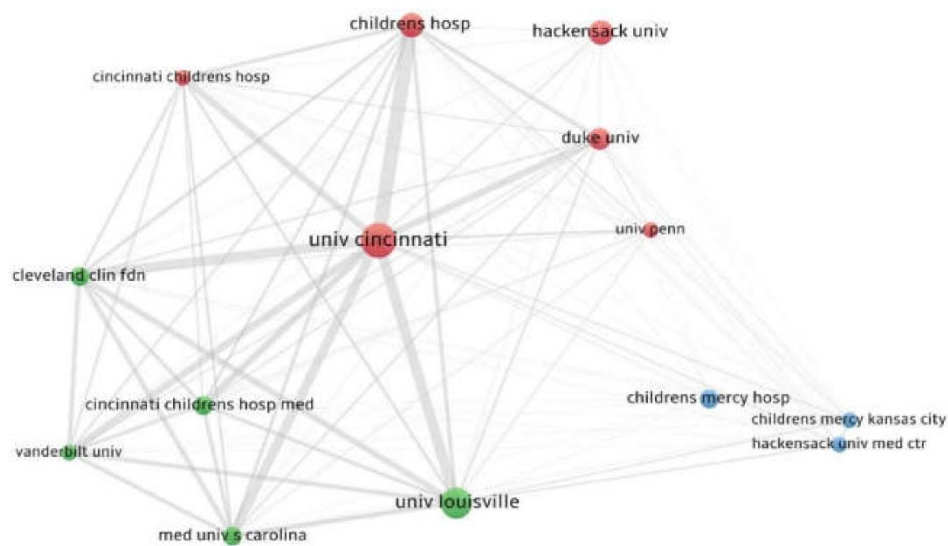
childrens hosp
hackensack univ
cincinnati childrens hosp
duke univ
univ cincinnati
univ penn
cleveland clin fdn
childrens mercy hosp
cincinnati childrens hosp med
childrens mercy kansas city
hackensack univ med ctr
vanderbilt univ
univ louisville
med univ s carolina